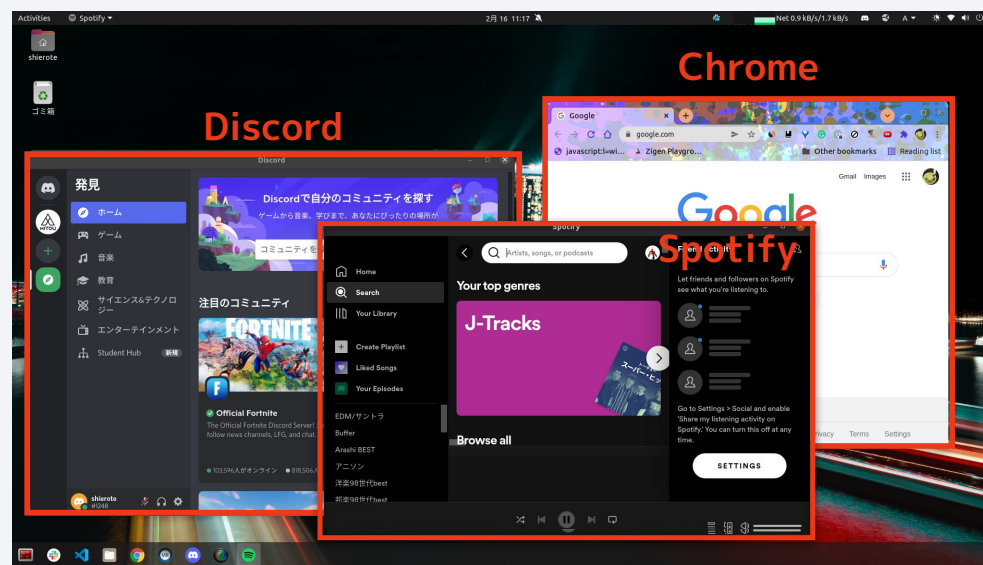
Activities Spotify ▾ 2月 16 11:17 Net 0.9 kB/s/1.7 kB/s A

shierote

ゴミ箱

Discord

Chrome

Discord

発見

ホーム

ゲーム

音楽

教育

サイエンス&テクノロジー

エンターテインメント

Student Hub 新機

Discordで自分のコミュニティを探す

ゲームから音楽、学びまで、あなたにぴったりの場所が

コミュニティを

注目のコミュニティ

FORTNITE

Official Fortnite

The Official Fortnite Discord Server! follow news channels, LFG, and chat

103,596人がオンライン 818,506人

shierote #1248

Google

google.com

javascript:l=wi... Zigen Playgro... Other bookmarks Reading list

Gmail Images

Google

Spotify

Spotify

Home

Search

Your Library

Create Playlist

Liked Songs

Your Episodes

EDM/サントラ

Buffer

Arashi BEST

アニソン

洋楽98世代best

邦楽98世代best

Artists, songs, or podcasts

Your top genres

J-Tracks

スーパー・ビー

Browse all

Friend Activity

Let friends and followers on Spotify see what you're listening to.

Go to Settings > Social and enable 'Share my listening activity on Spotify.' You can turn this off at any time.

SETTINGS

Privacy Terms Settings